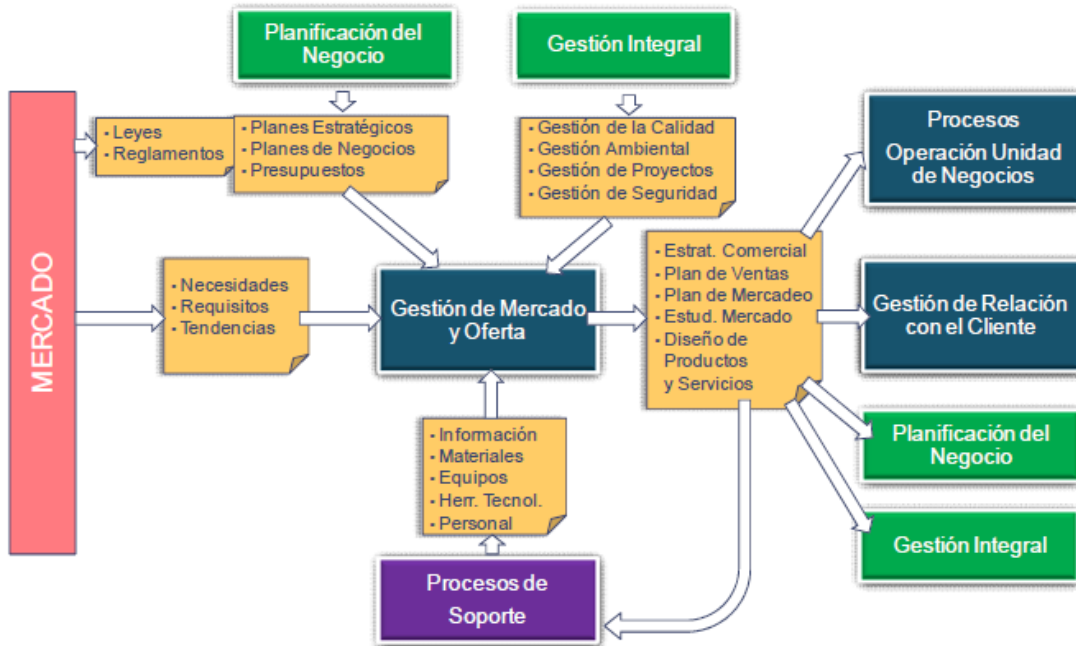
Planificación del Negocio

Gestión Integral

MERCADO

- Leyes
- Reglamentos

- Planes Estratégicos
- Planes de Negocios
- Presupuestos

- Gestión de la Calidad
- Gestión Ambiental
- Gestión de Proyectos
- Gestión de Seguridad

Procesos Operación Unidad de Negocios

- Necesidades
- Requisitos
- Tendencias

Gestión de Mercado y Oferta

- Estrat. Comercial
- Plan de Ventas
- Plan de Mercadeo
- Estud. Mercado
- Diseño de Productos y Servicios

Gestión de Relación con el Cliente

- Información
- Materiales
- Equipos
- Herr. Tecnol.
- Personal

Planificación del Negocio

Gestión Integral

Procesos de Soporte